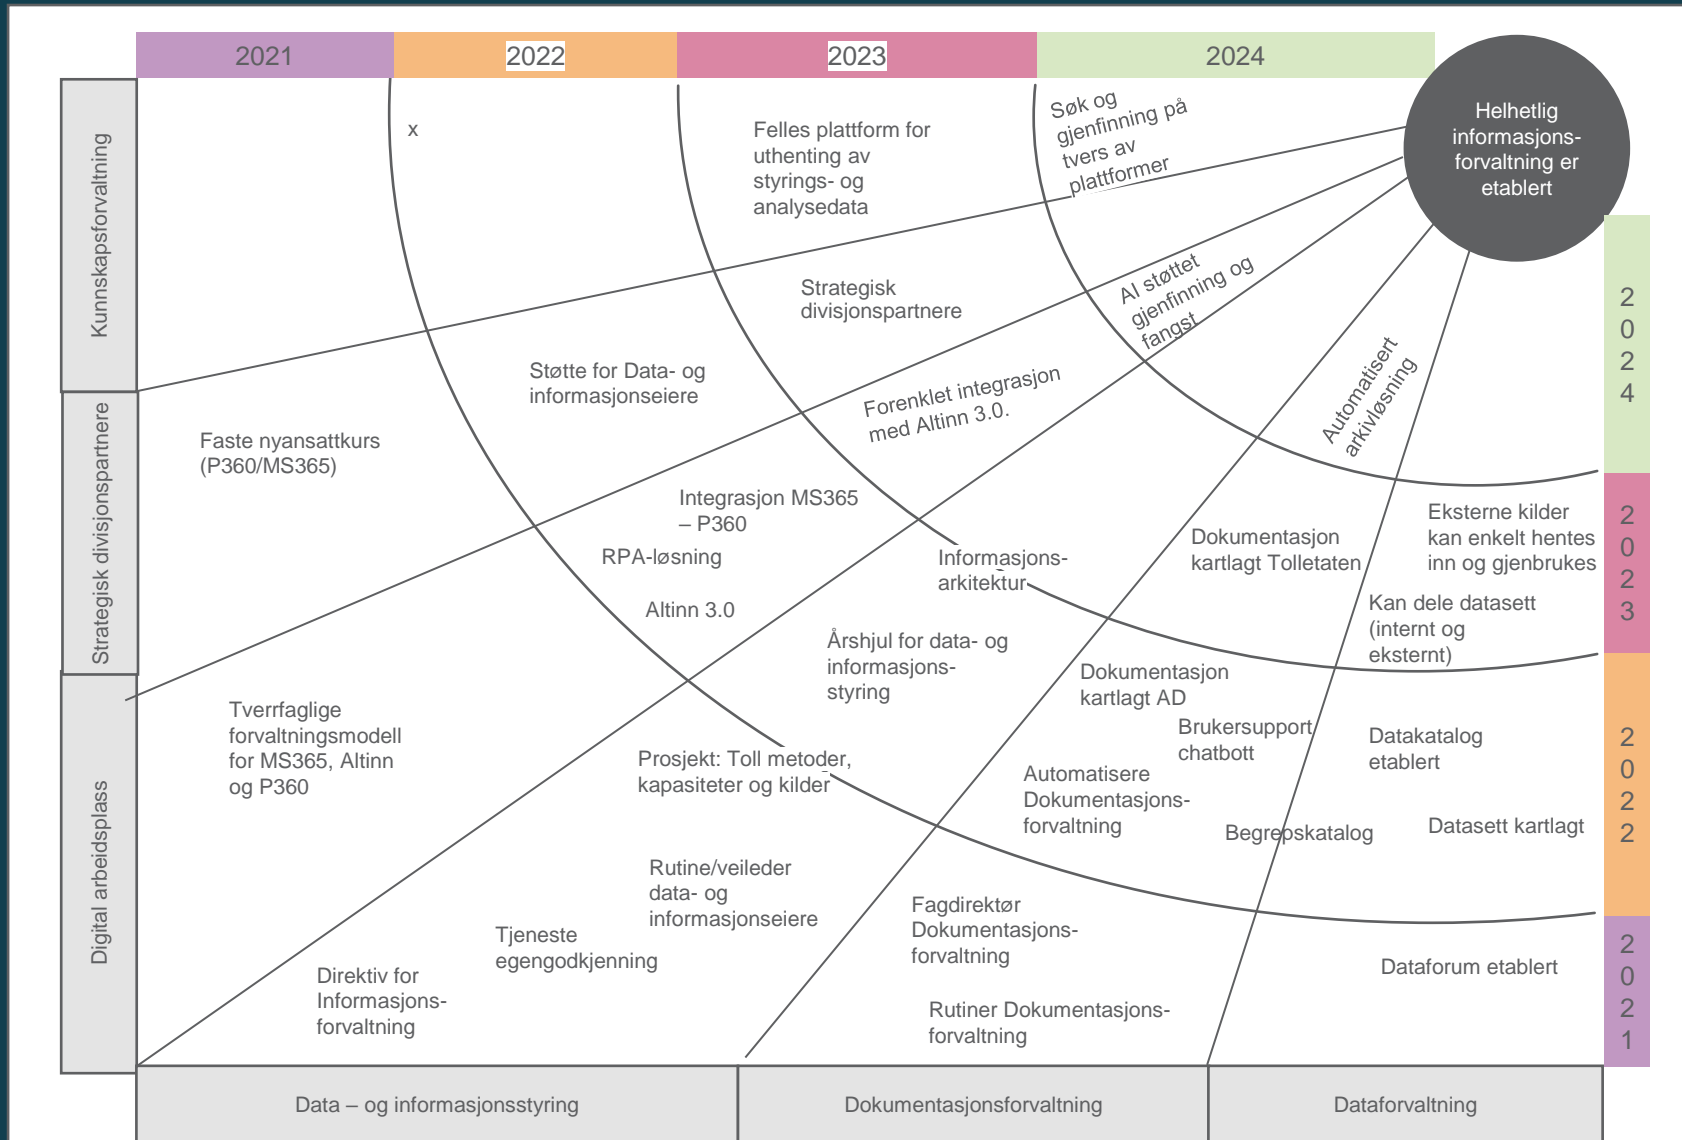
2021
2022
2023
2024

Helhetlig informasjons-forvaltning er etablert

Kunnskapsforvaltning
Strategisk divisjonspartnere
Digital arbeidsplass

x

Felles plattform for uthenting av styrings- og analysedata

Søk og gjenfinning på tvers av plattformer

Strategisk divisjonspartnere

AI støttet gjenfinning og fangst

Støtte for Data- og informasjonseiere

Forenklet integrasjon med Altinn 3.0.

Automatisert arkivløsning

Faste nyansattkurs (P360/MS365)

Integrasjon MS365 – P360

RPA-løsning

Altinn 3.0

Informasjons-arkitektur

Dokumentasjon kartlagt Tolletaten

Eksterne kilder kan enkelt hentes inn og gjenbrukes

Kan dele datasett (internt og eksternt)

Årshjul for data- og informasjons-styring

Dokumentasjon kartlagt AD

Tverrfaglige forvaltningsmodell for MS365, Altinn og P360

Brukersupport chatbott

Datakatalog etablert

Prosjekt: Toll metoder, kapasiteter og kilder

Automatisere Dokumentasjons-forvaltning

Begrepskatalog

Datasett kartlagt

Rutine/veileder data- og informasjonseiere

Fagdirektør Dokumentasjons-forvaltning

Tjeneste egengodkjenning

Direktiv for Informasjons-forvaltning

Dataforum etablert

Rutiner Dokumentasjons-forvaltning

2
0
2
4

2
0
2
3

2
0
2
2

2
0
2
1

Data – og informasjonsstyring
Dokumentasjonsforvaltning
Dataforvaltning